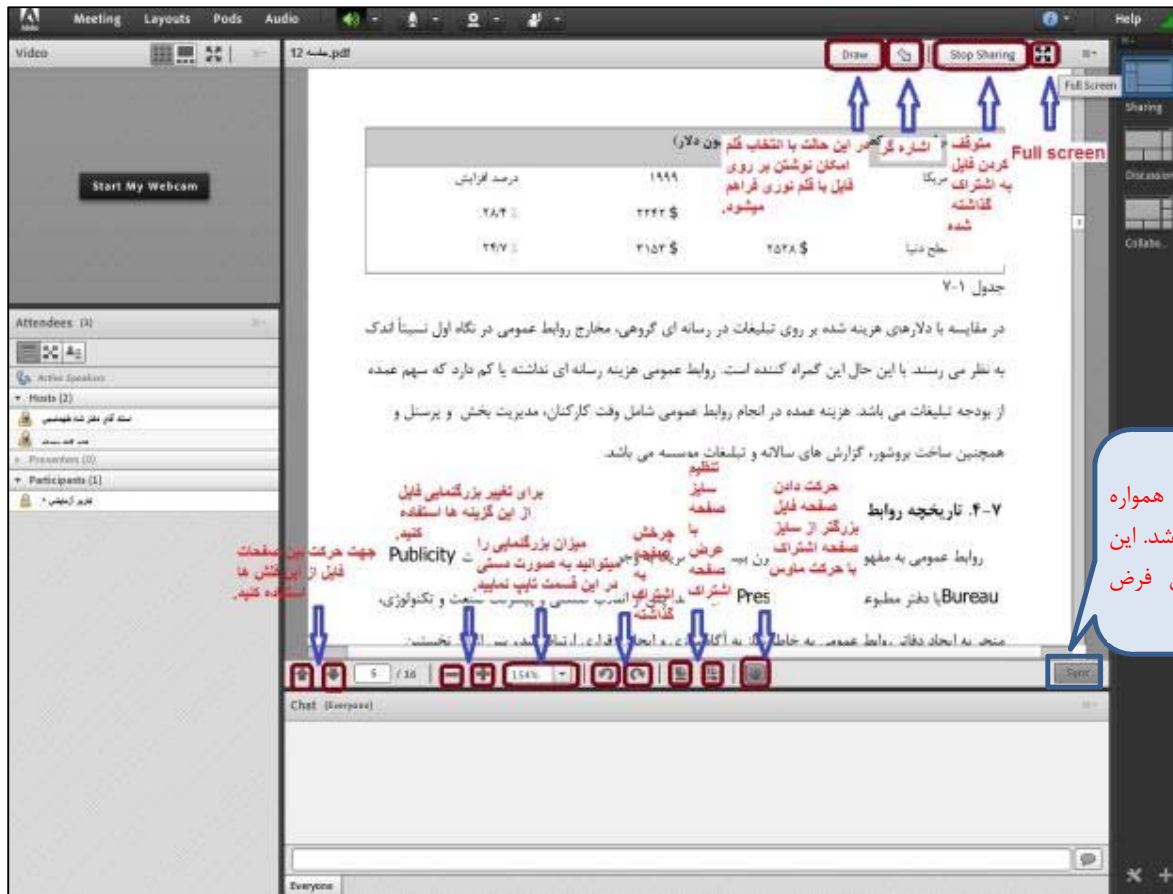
Meeting Layouts Pods Audio

Help

Video

Start My Webcam

Attendees (3)

Active Speakers

Hosts (2)

Presenters (0)

Participants (1)

12 جلسه.pdf

Draw

Stop Sharing

Full Screen

Sharing

Discussion

Collabo...

در این حالت با انتخاب قلم امکان نوشتن بر روی فایل با قلم نوری فراهم میشود.

اشاره گر

متوقف کردن فایل به اشتراک گذاشته شده

Full screen

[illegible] ون دلار)

درصد افزایش

۱۹۹۹

مریکا

۲۸/۴٪

۳۲۴۲ $

۲۹/۷٪

۳۱۵۲ $

۲۵۲۸ $

خارج دنیا

جدول ۱-۷

در مقایسه با دلارهای هزینه شده بر روی تبلیغات در رسانه ای گروهی، مخارج روابط عمومی در نگاه اول نسبتاً اندک به نظر می رسند. با این حال این گمراه کننده است. روابط عمومی هزینه رسانه ای نداشته یا کم دارد که سهم عمده از بودجه تبلیغات می باشد. هزینه عمده در انجام روابط عمومی شامل وقت کارکنان، مدیریت بخش و پرسنل و همچنین ساخت بروشور، گزارش های سالانه و تبلیغات موسسه می باشد.

۷-۴. تاریخچه روابط

روابط عمومی به مفهو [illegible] ون بیس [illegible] Publicity

Bureau با دفتر مطبوع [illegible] Pres

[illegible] انقلاب صنعتی و پیشرفت صنعت و تکنولوژی،

منجر به ایجاد دفاتر روابط عمومی به خاطر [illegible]

جهت حرکت بین صفحات فایل از این فلش ها استفاده کنید.

برای تغییر بزرگنمایی فایل از این گزینه ها استفاده کنید.

میزان بزرگنمایی را میتوانید به صورت دستی در این قسمت تایپ نمایید.

چرخش صفحه به اشتراک گذاشته

تنظیم سایز صفحه با عرض صفحه اشتراک

حرکت دادن صفحه فایل بزرگتر از سایز صفحه اشتراک با حرکت ماوس

همواره
شد. این
فرض

5 / 16

154%

Sync

Chat (Everyone)

Everyone